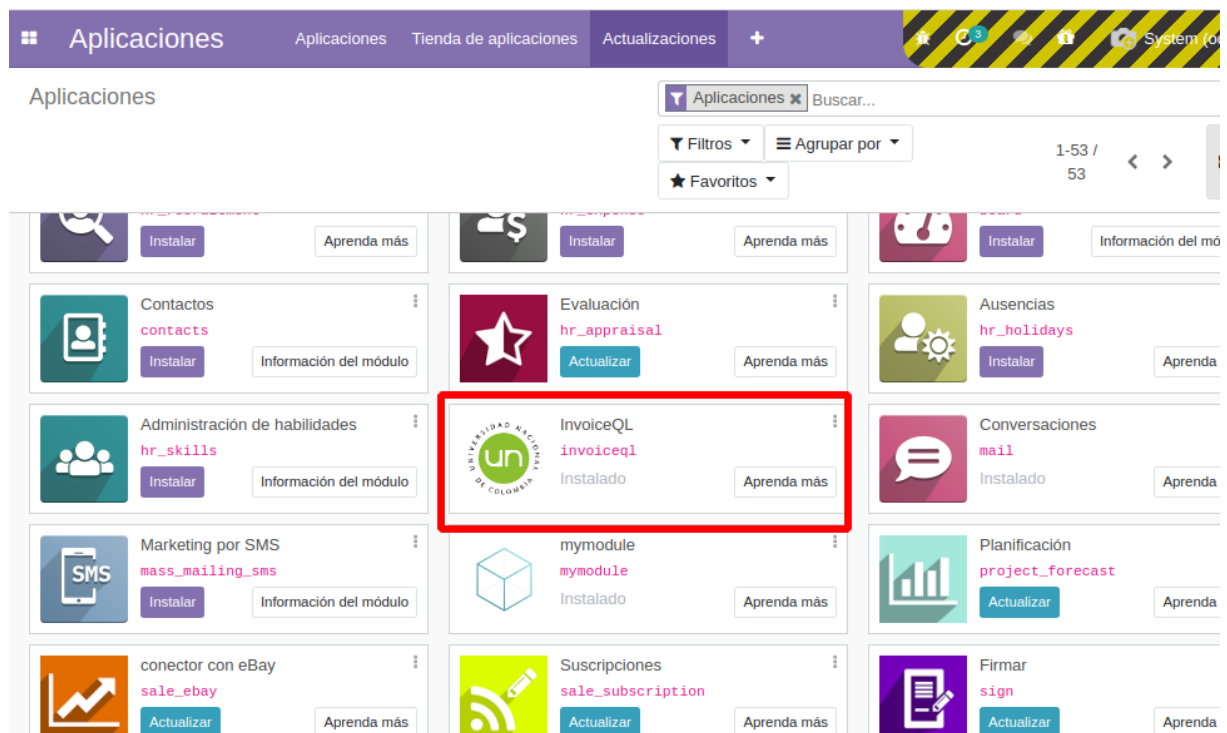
Aplicaciones Aplicaciones Tienda de aplicaciones Actualizaciones +

3 System (o

Aplicaciones

Aplicaciones ✖ Buscar...

Filtros ▾ Agrupar por ▾

Favoritos ▾

1-53 / 53

Instalar Aprenda más

Instalar Aprenda más

Instalar Información del mó

Contactos
contacts
Instalar Información del módulo

Evaluación
hr_appraisal
Actualizar Aprenda más

Ausencias
hr_holidays
Instalar Aprenda

Administración de habilidades
hr_skills
Instalar Información del módulo

UNIVERSIDAD NACIONAL DE COLOMBIA un
InvoiceQL
invoiceql
Instalado Aprenda más

Conversaciones
mail
Instalado Aprenda

SMS
Marketing por SMS
mass_mailing_sms
Instalar Información del módulo

mymodule
mymodule
Instalado Aprenda más

Planificación
project_forecast
Actualizar Aprenda

conector con eBay
sale_ebay
Actualizar Aprenda más

Suscripciones
sale_subscription
Actualizar Aprenda más

Firmar
sign
Actualizar Aprenda